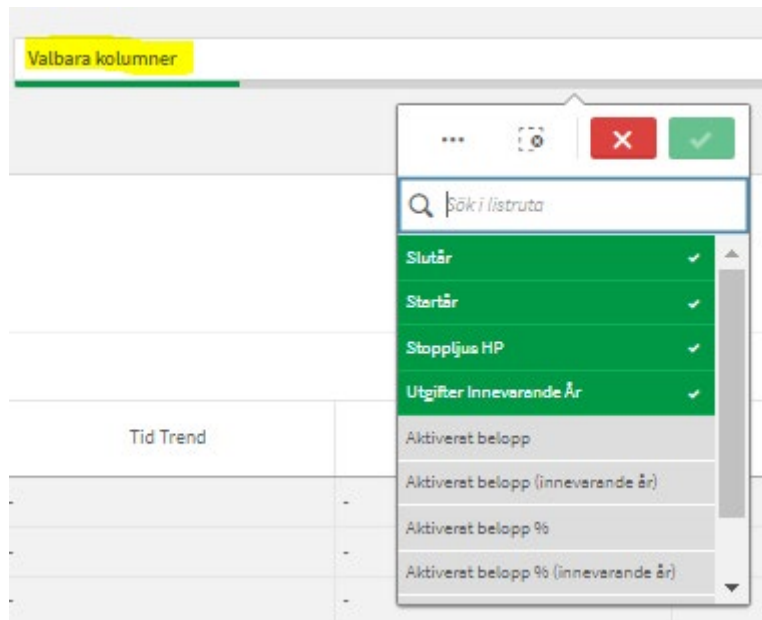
Valbara kolumner

...

Sök i listruta

Slutår

Startår

Stoppljus HP

Utgifter Innevarande År

Aktiverat belopp

Aktiverat belopp (innevarande år)

Aktiverat belopp %

Aktiverat belopp % (innevarande år)

Tid Trend

-

-

-

-

-

-